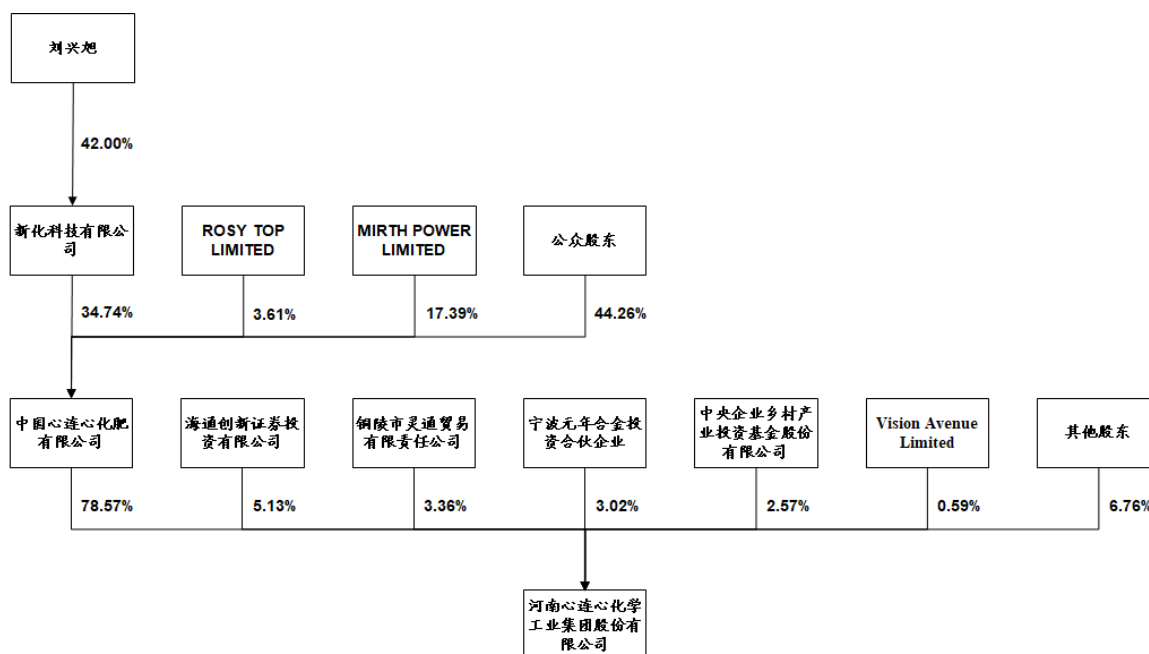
刘兴旭

42.00%

新化科技有限公司

ROSY TOP LIMITED

MIRTH POWER LIMITED

公众股东

34.74%

3.61%

17.39%

44.26%

中国心连心化肥有限公司

海通创新证券投资有限公司

铜陵市灵通贸易有限责任公司

宁波元年合金投资合伙企业

中央企业乡村产业投资基金股份有限公司

Vision Avenue Limited

其他股东

78.57%

5.13%

3.36%

3.02%

2.57%

0.59%

6.76%

河南心连心化学工业集团股份有限公司